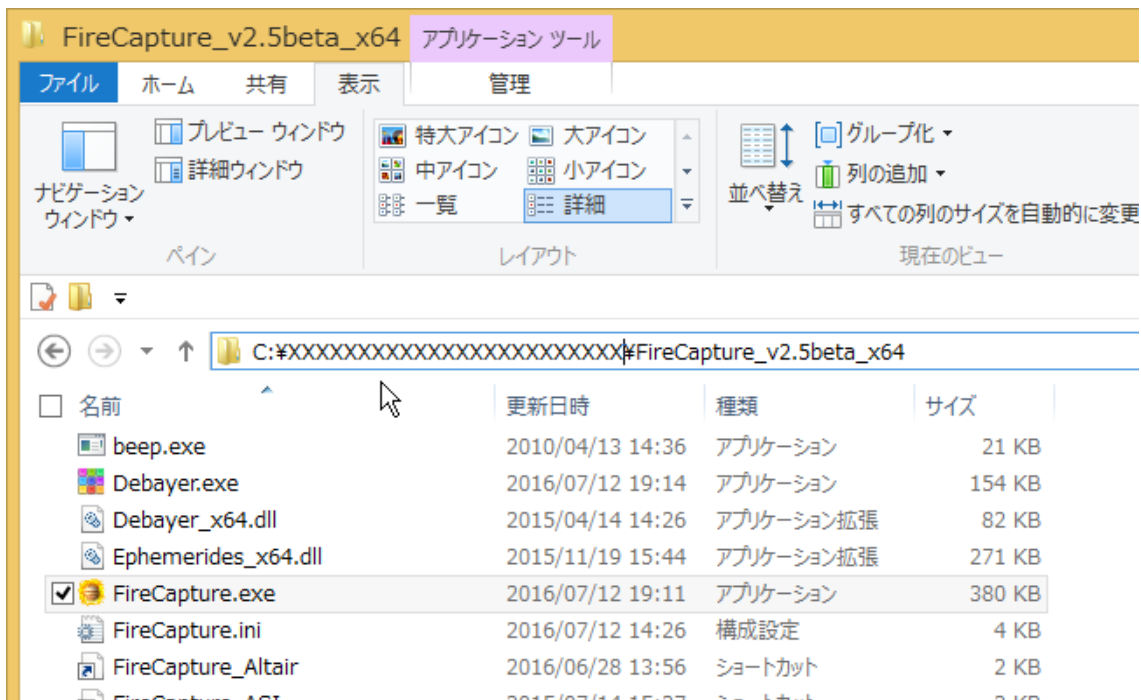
FireCapture_v2.5beta_x64 アプリケーション ツール

ファイル ホーム 共有 表示 管理

プレビュー ウィンドウ
詳細ウィンドウ
ナビゲーション ウィンドウ
ペイン

特大アイコン 大アイコン
中アイコン 小アイコン
一覧 詳細
レイアウト

並べ替え
グループ化
列の追加
すべての列のサイズを自動的に変更
現在のビュー

C:¥XXXXXXXXXXXXXXXXXXXXXXXX¥FireCapture_v2.5beta_x64

| 名前 | 更新日時 | 種類 | サイズ |
|---|---|---|---|
| beep.exe | 2010/04/13 14:36 | アプリケーション | 21 KB |
| Debayer.exe | 2016/07/12 19:14 | アプリケーション | 154 KB |
| Debayer_x64.dll | 2015/04/14 14:26 | アプリケーション拡張 | 82 KB |
| Ephemerides_x64.dll | 2015/11/19 15:44 | アプリケーション拡張 | 271 KB |
| FireCapture.exe | 2016/07/12 19:11 | アプリケーション | 380 KB |
| FireCapture.ini | 2016/07/12 14:26 | 構成設定 | 4 KB |
| FireCapture_Altair | 2016/06/28 13:56 | ショートカット | 2 KB |
| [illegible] | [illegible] | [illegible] | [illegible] |